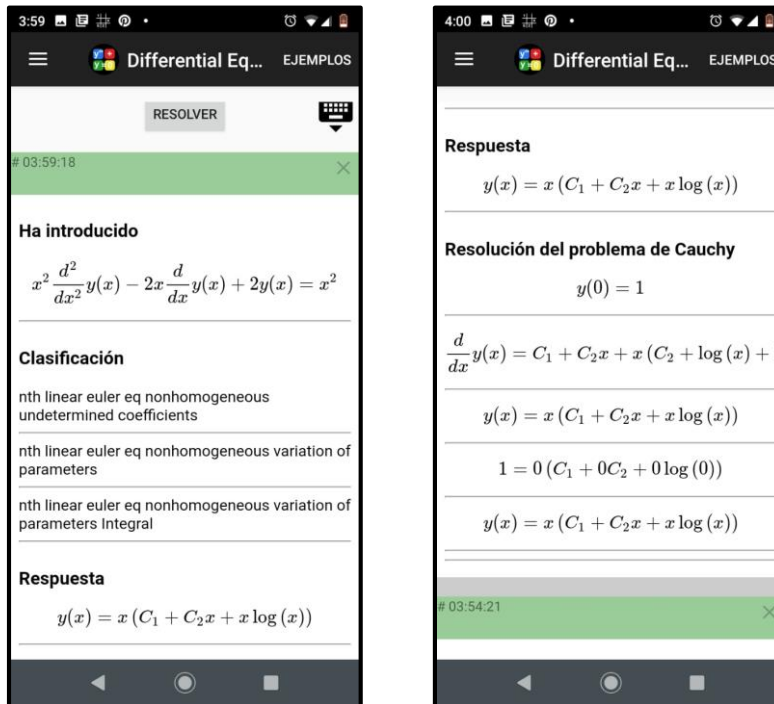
3:59

Differential Eq... EJEMPLOS

RESOLVER

# 03:59:18

Ha introducido

$x^2 \frac{d^2}{dx^2}y(x) - 2x\frac{d}{dx}y(x) + 2y(x) = x^2$

Clasificación

nth linear euler eq nonhomogeneous undetermined coefficients

nth linear euler eq nonhomogeneous variation of parameters

nth linear euler eq nonhomogeneous variation of parameters Integral

Respuesta

$y(x) = x(C_1 + C_2x + x\log(x))$

4:00

Differential Eq... EJEMPLOS

Respuesta

$y(x) = x(C_1 + C_2x + x\log(x))$

Resolución del problema de Cauchy

$y(0) = 1$

$\frac{d}{dx}y(x) = C_1 + C_2x + x(C_2 + \log(x) +$

$y(x) = x(C_1 + C_2x + x\log(x))$

$1 = 0(C_1 + 0C_2 + 0\log(0))$

$y(x) = x(C_1 + C_2x + x\log(x))$

# 03:54:21